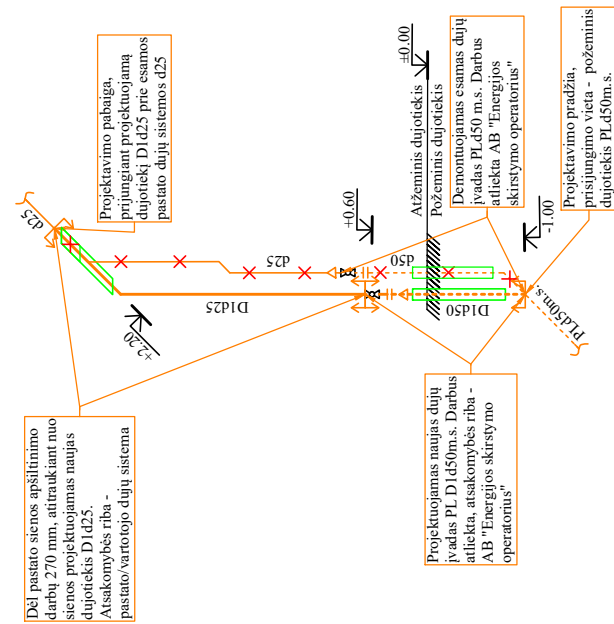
Projektavimo pabaiga, prijungiant projektuojamą dujotiekį D1d25 prie esamos pastato dujų sistemos d25

±0.00
Atžeminis dujotiekis
Požeminis dujotiekis

Demontuojamas esamas dujų įvadas PLd50 m.s. Darbus atlieka AB "Energijos skirstymo operatorius"

Projektavimo pradžia, prisijungimo vieta - požeminis dujotiekis PLd50m.s.

d25
+0.60
-1.00
d25
d50
D1d25
D1d50
PLd50m.s.
+2.20

Dėl pastato sienos apšiltinimo darbų 270 mm, atitraukiant nuo sienos projektuojamas naujas dujotiekis D1d25. Atsakomybės riba - pastato/vartotojo dujų sistema

Projektuojamas naujas dujų įvadas PL D1d50m.s. Darbus atlieka, atsakomybės riba - AB "Energijos skirstymo operatorius"